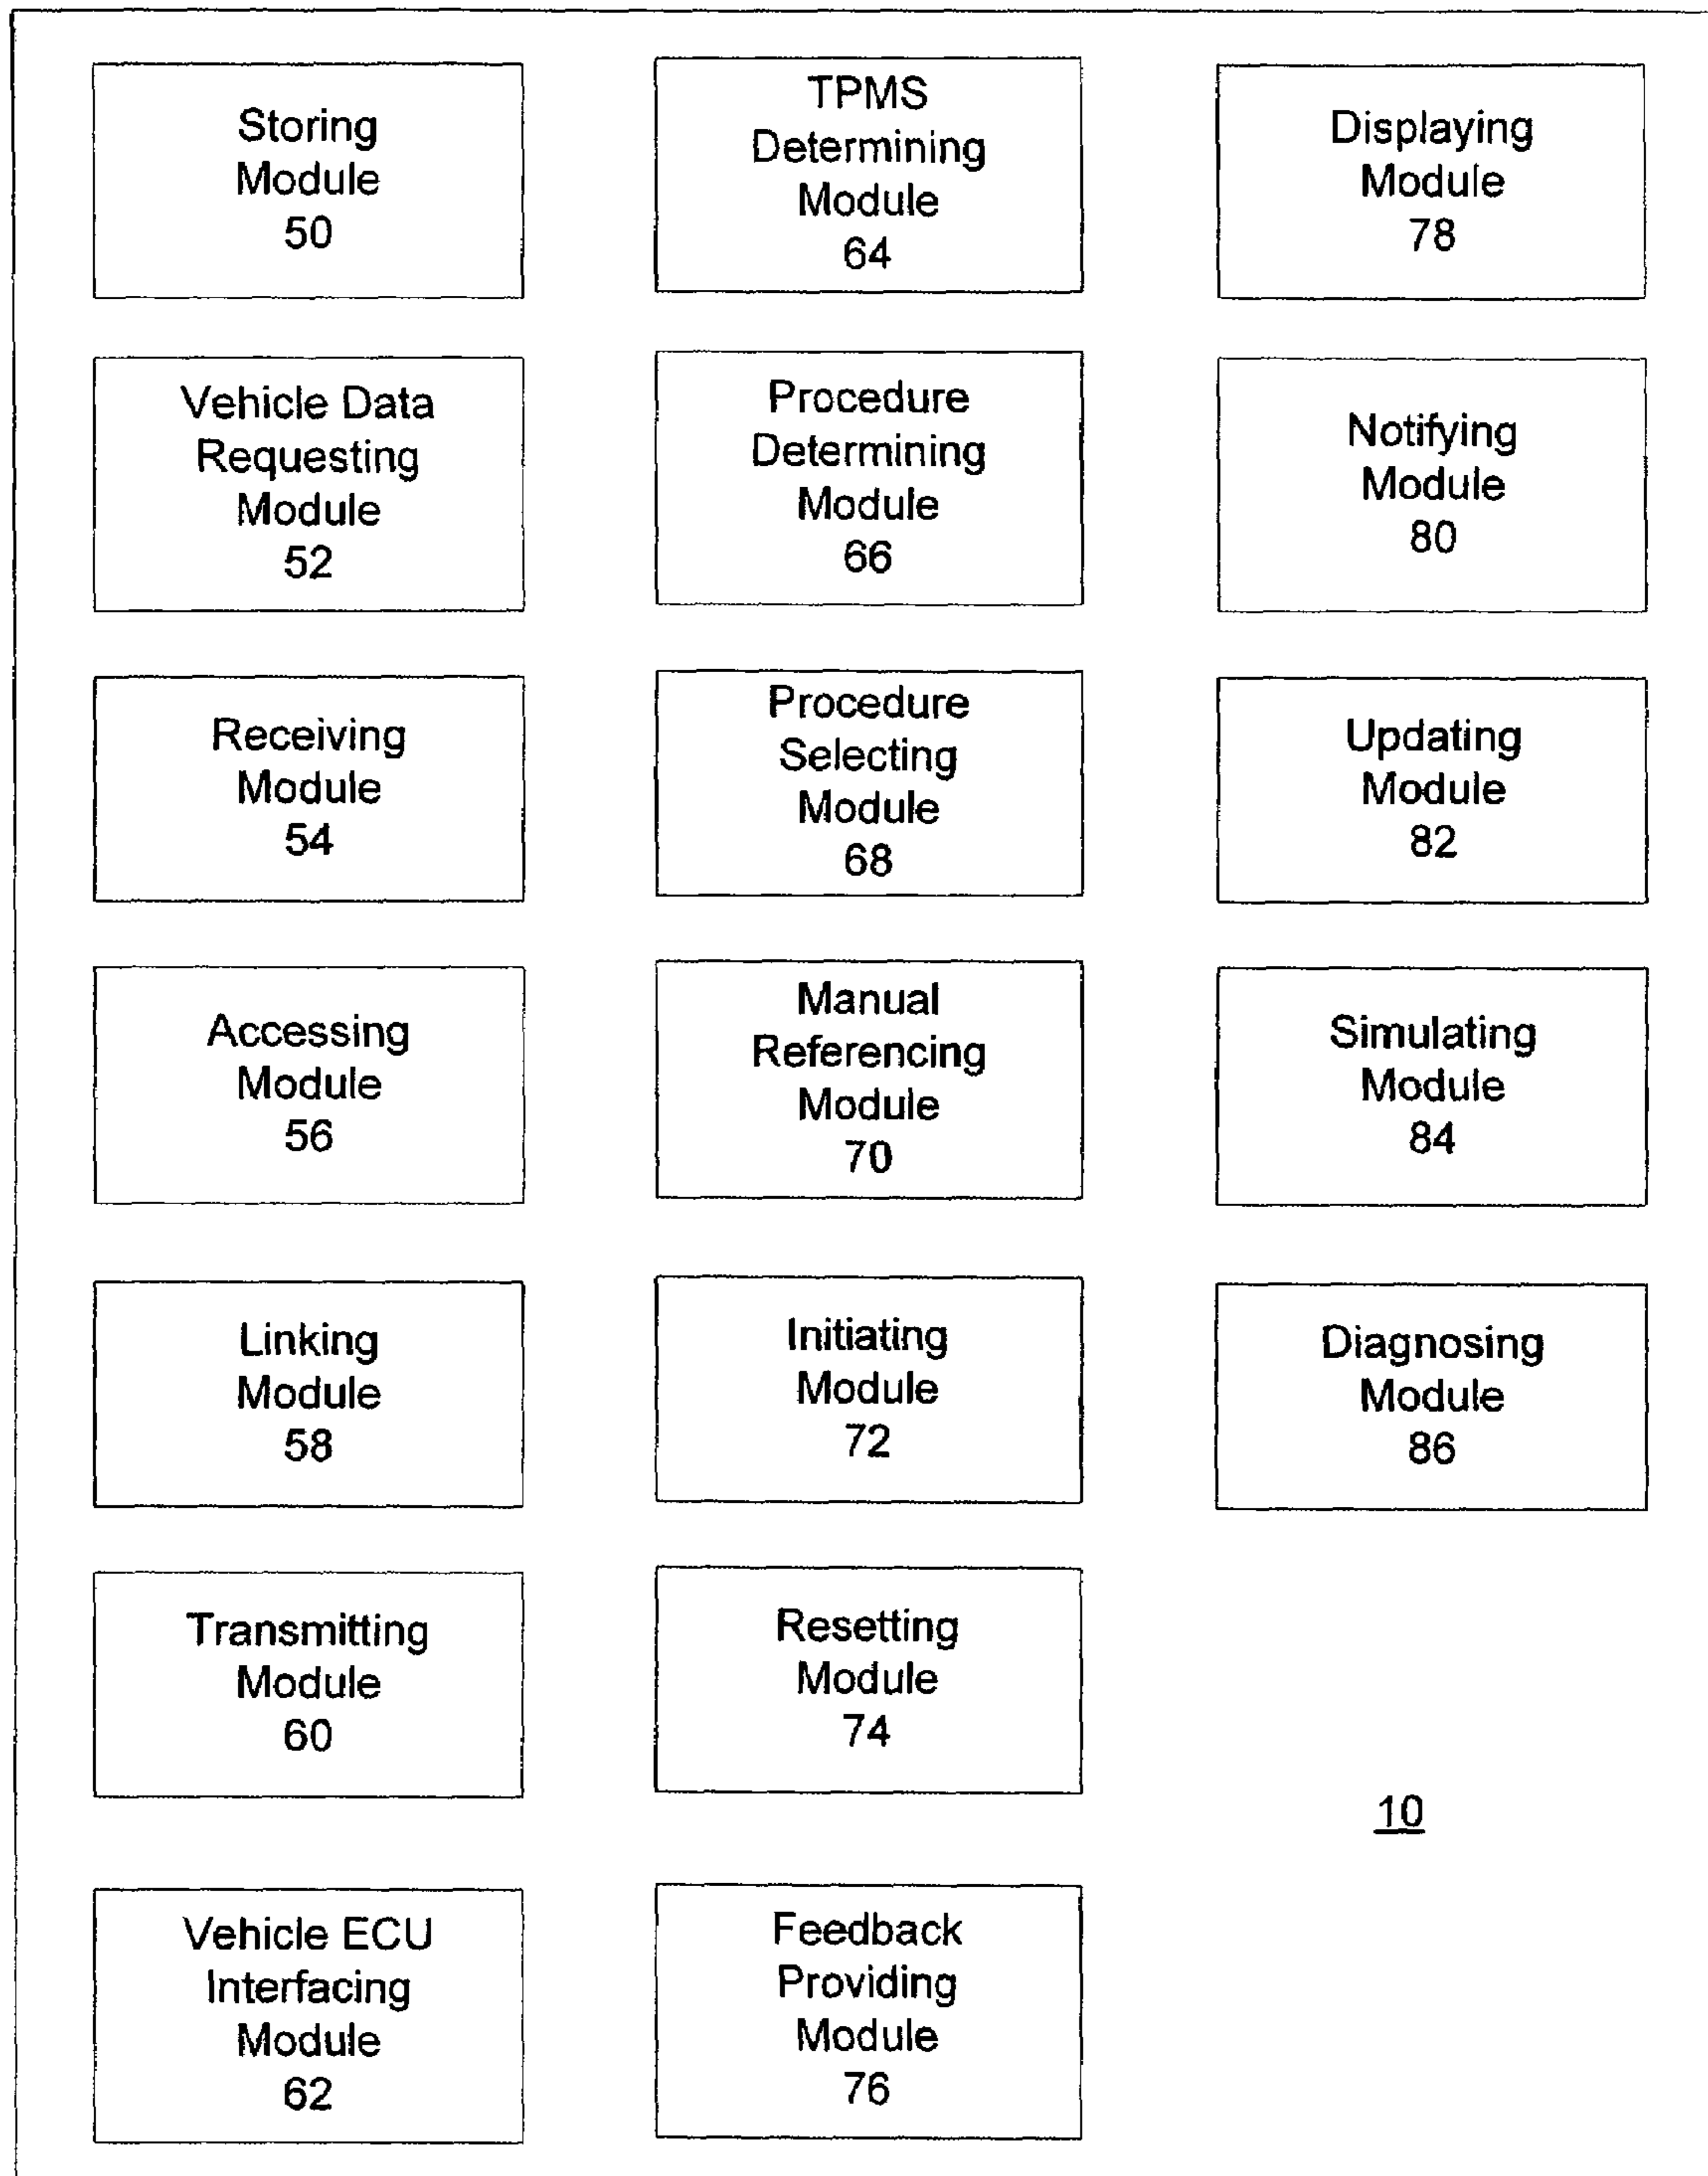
Storing Module 50

Vehicle Data Requesting Module 52

Receiving Module 54

Accessing Module 56

Linking Module 58

Transmitting Module 60

Vehicle ECU Interfacing Module 62

TPMS Determining Module 64

Procedure Determining Module 66

Procedure Selecting Module 68

Manual Referencing Module 70

Initiating Module 72

Resetting Module 74

Feedback Providing Module 76

Displaying Module 78

Notifying Module 80

Updating Module 82

Simulating Module 84

Diagnosing Module 86

10